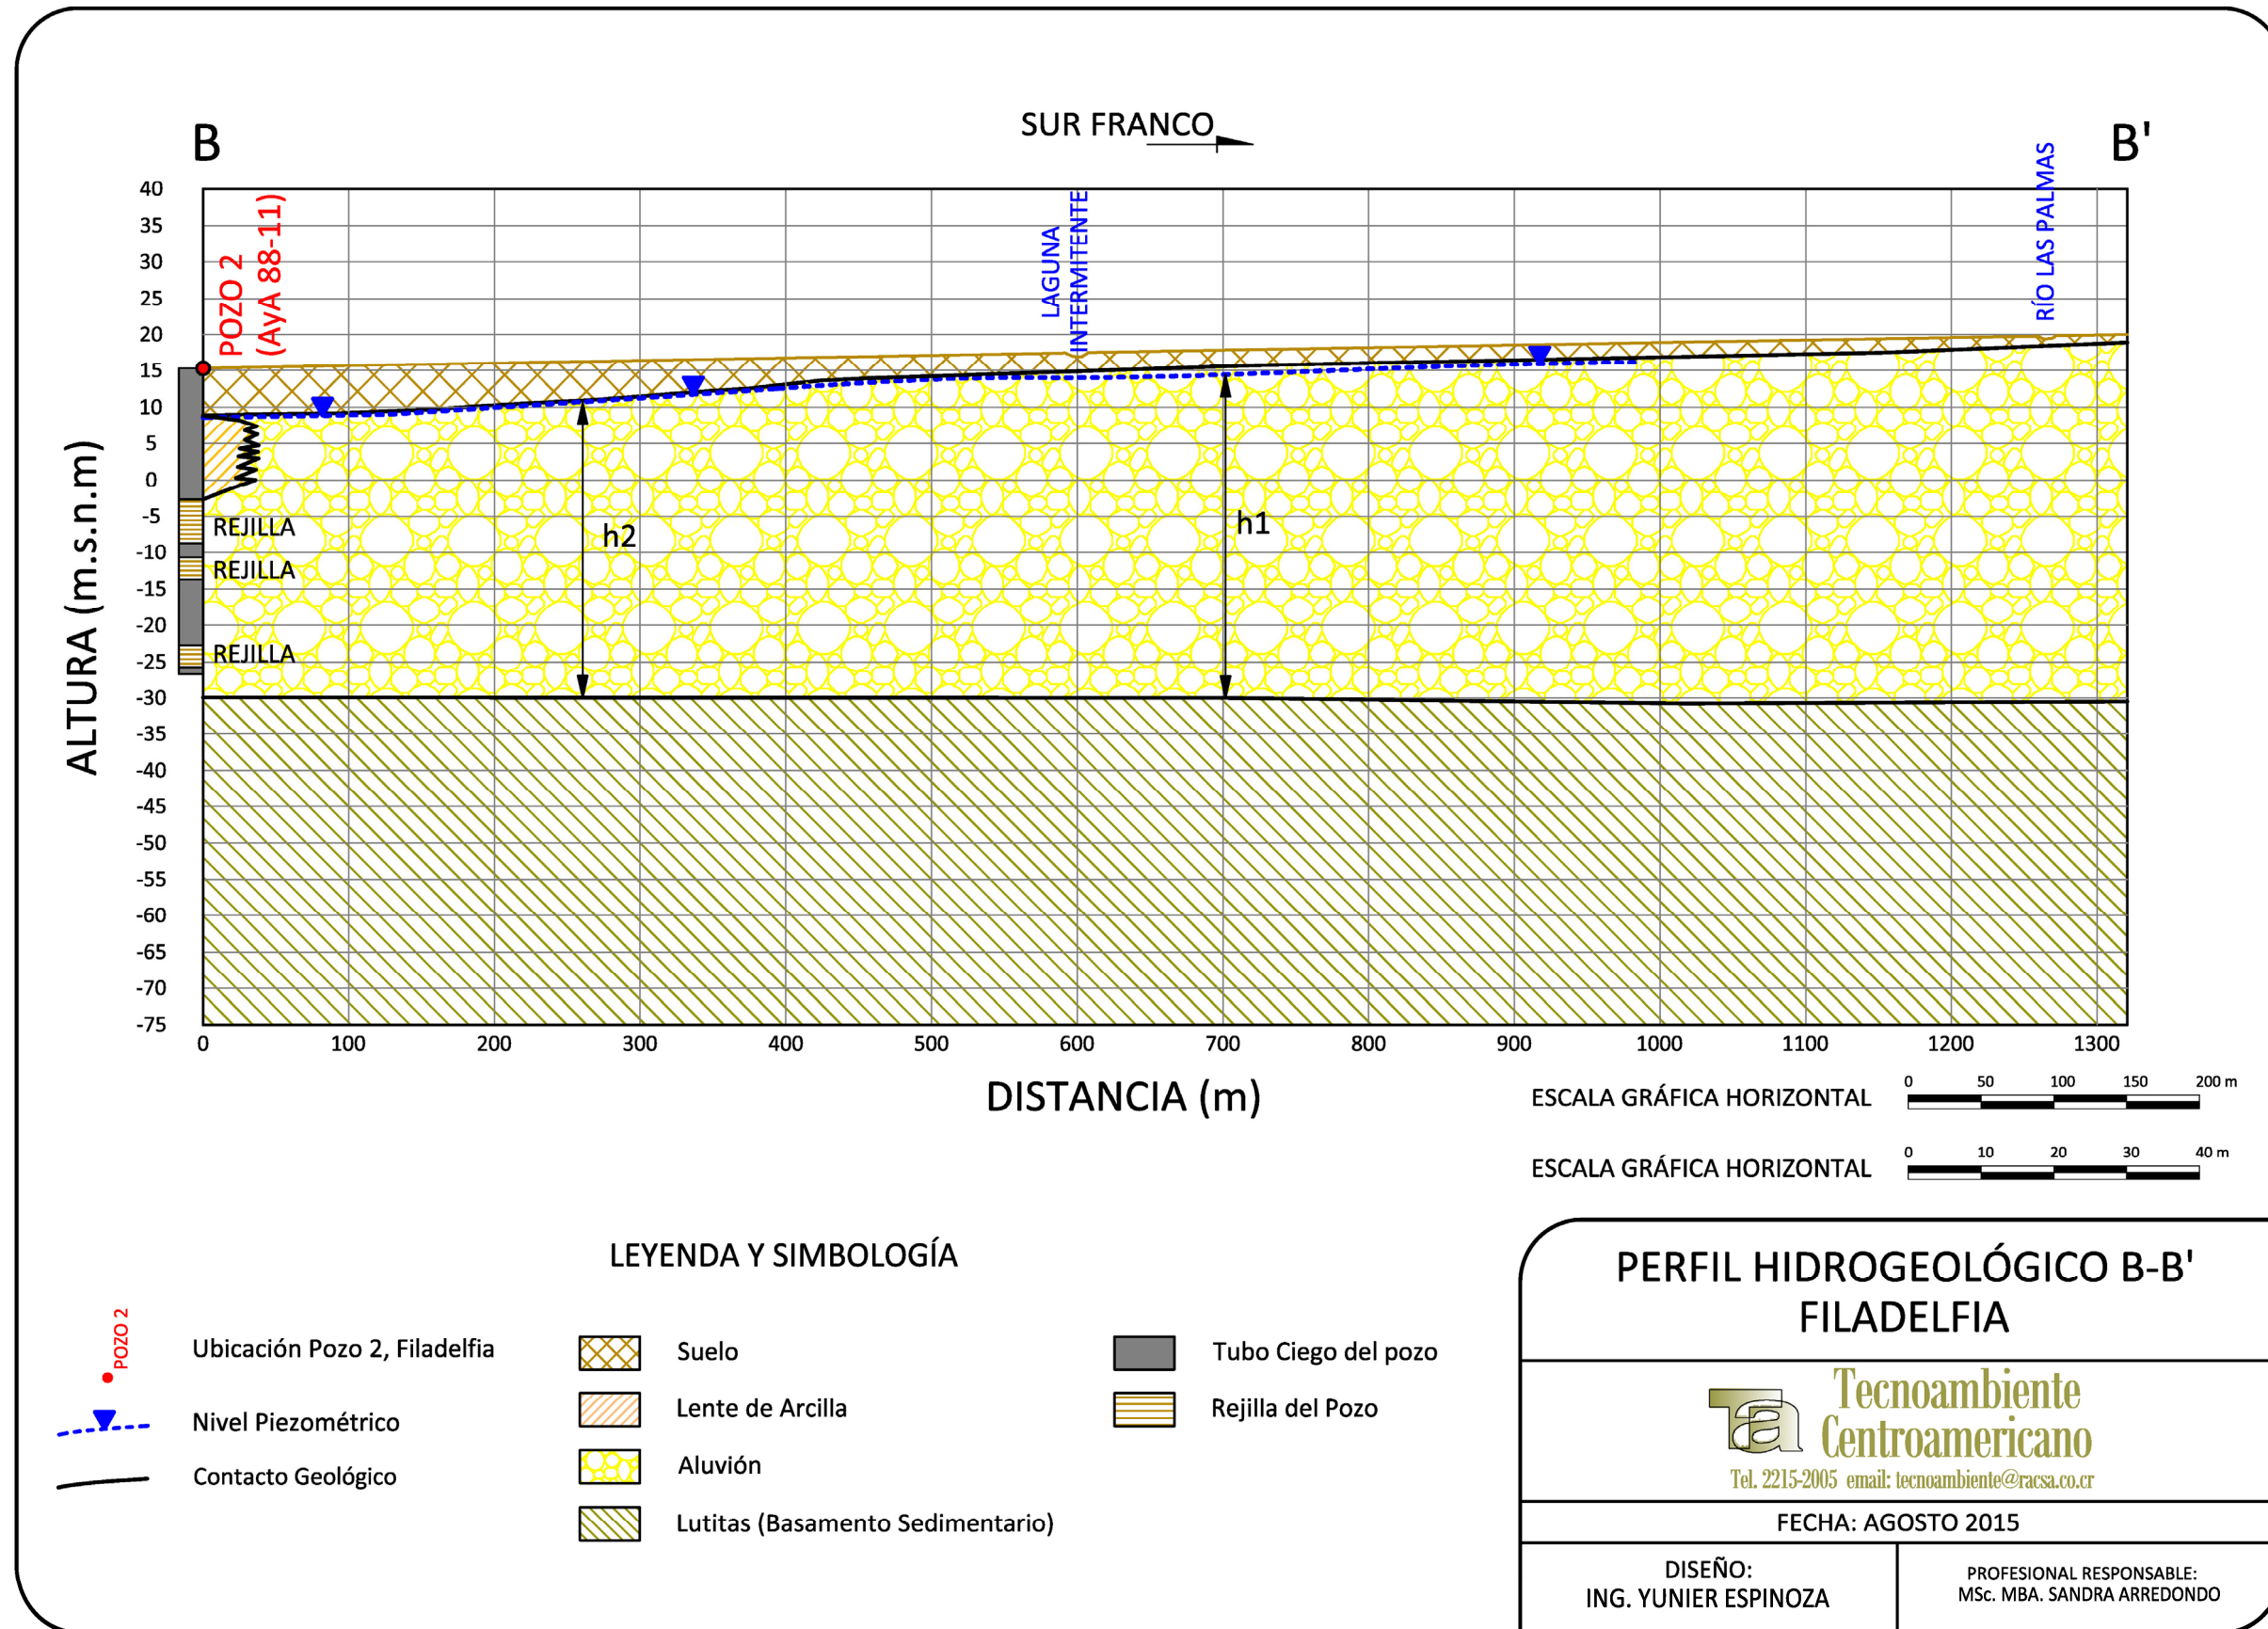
SUR FRANCO

B

B'

40
35
30
25
20
15
10
5
0
-5
-10
-15
-20
-25
-30
-35
-40
-45
-50
-55
-60
-65
-70
-75

ALTURA (m.s.n.m)

POZO 2
(AyA 88-11)

LAGUNA
INTERMITENTE

RÍO LAS PALMAS

REJILLA
REJILLA
REJILLA

h2

h1

0 100 200 300 400 500 600 700 800 900 1000 1100 1200 1300

DISTANCIA (m)

ESCALA GRÁFICA HORIZONTAL
0 50 100 150 200 m

ESCALA GRÁFICA HORIZONTAL
0 10 20 30 40 m

LEYENDA Y SIMBOLOGÍA

POZO 2
Ubicación Pozo 2, Filadelfia

Nivel Piezométrico

Contacto Geológico

Suelo

Lente de Arcilla

Aluvión

Lutitas (Basamento Sedimentario)

Tubo Ciego del pozo

Rejilla del Pozo

PERFIL HIDROGEOLÓGICO B-B'
FILADELFIA

Tecnoambiente
Centroamericano
Tel. 2215-2005 email: tecnoambiente@racsa.co.cr

FECHA: AGOSTO 2015

DISEÑO:
ING. YUNIER ESPINOZA

PROFESIONAL RESPONSABLE:
MSc. MBA. SANDRA ARREDONDO